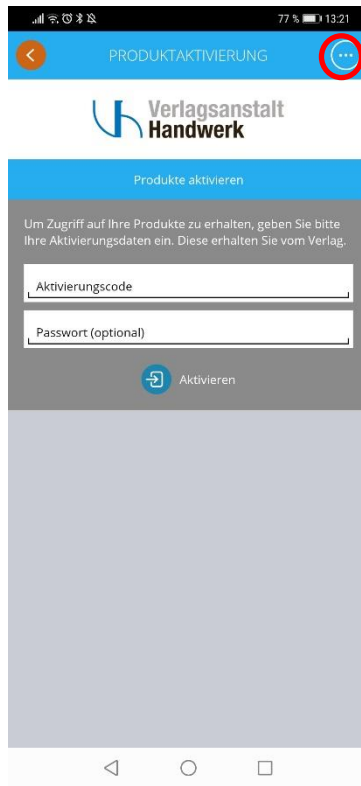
77 % 13:21

PRODUKTAKTIVIERUNG

Verlagsanstalt Handwerk

Produkte aktivieren

Um Zugriff auf Ihre Produkte zu erhalten, geben Sie bitte Ihre Aktivierungsdaten ein. Diese erhalten Sie vom Verlag.

Aktivierungscode

Passwort (optional)

Aktivieren